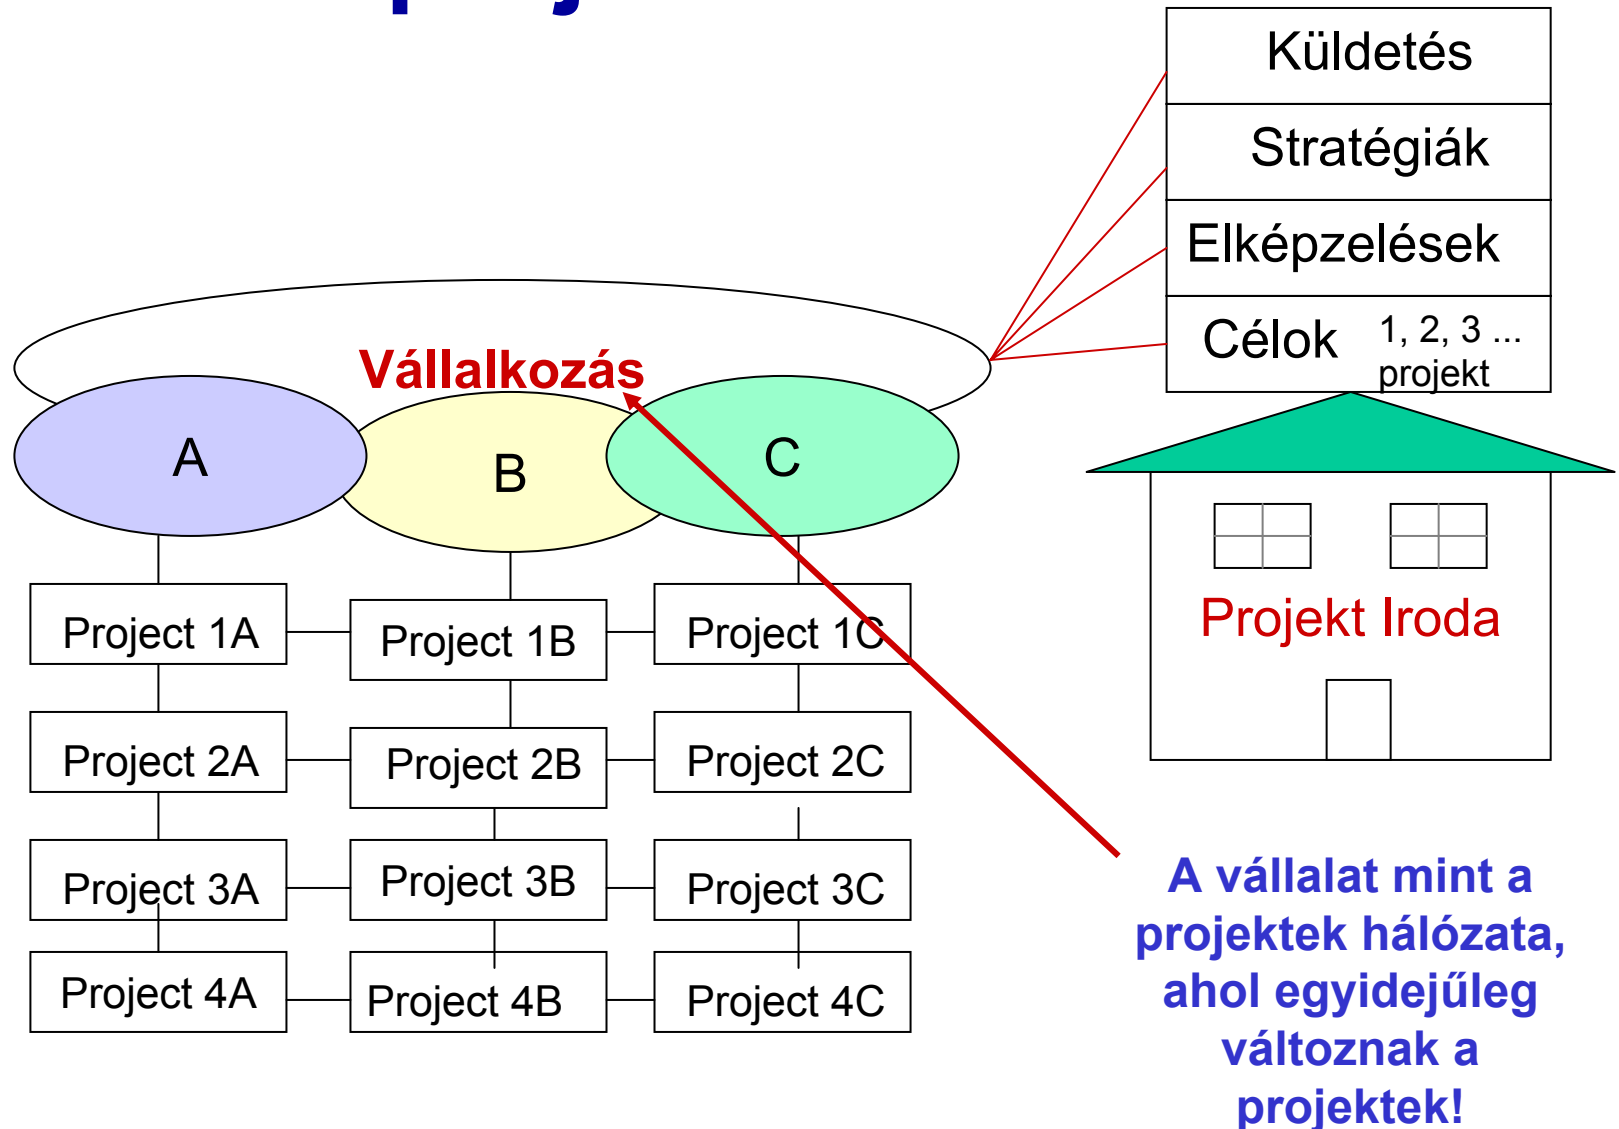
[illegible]

Küldetés

Stratégiák

Elképzelések

Célok 1, 2, 3 ... projekt

Vállalkozás

A

B

C

Projekt Iroda

Project 1A

Project 1B

Project 1C

Project 2A

Project 2B

Project 2C

Project 3A

Project 3B

Project 3C

Project 4A

Project 4B

Project 4C

A vállalat mint a projektek hálózata, ahol egyidejűleg változnak a projektek!